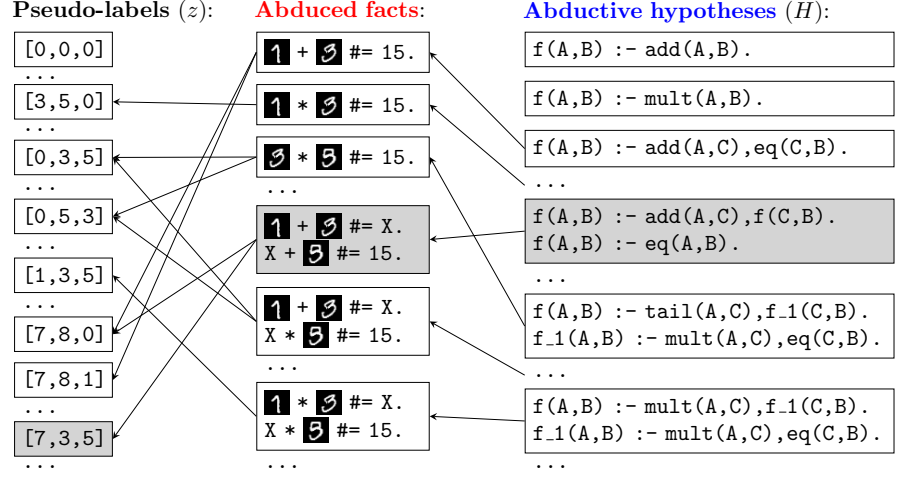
**Pseudo-labels** $(z)$:

[0,0,0]
...
[3,5,0]
...
[0,3,5]
...
[0,5,3]
...
[1,3,5]
...
[7,8,0]
[7,8,1]
...
[7,3,5]
...

**Abduced facts**:

1 + 3 #= 15.

1 * 3 #= 15.

3 * 5 #= 15.
...

1 + 3 #= X.
X + 5 #= 15.

1 + 3 #= X.
X * 5 #= 15.
...

1 * 3 #= X.
X * 5 #= 15.
...

**Abductive hypotheses** $(H)$:

f(A,B) :- add(A,B).

f(A,B) :- mult(A,B).

f(A,B) :- add(A,C),eq(C,B).
...

f(A,B) :- add(A,C),f(C,B).
f(A,B) :- eq(A,B).
...

f(A,B) :- tail(A,C),f_1(C,B).
f_1(A,B) :- mult(A,C),eq(C,B).
...

f(A,B) :- mult(A,C),f_1(C,B).
f_1(A,B) :- mult(A,C),eq(C,B).
...